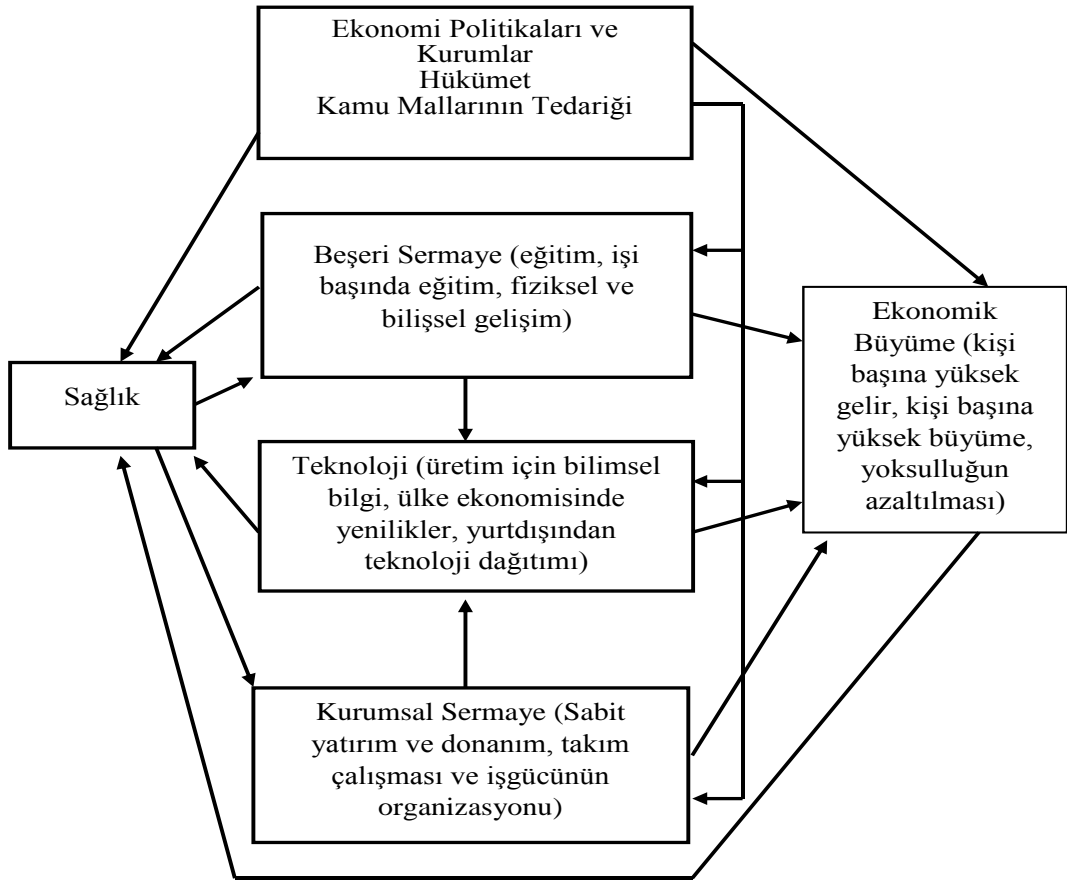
Ekonomi Politikaları ve Kurumlar
Hükümet
Kamu Mallarının Tedariği

Beşeri Sermaye (eğitim, işi başında eğitim, fiziksel ve bilişsel gelişim)

Ekonomik Büyüme (kişi başına yüksek gelir, kişi başına yüksek büyüme, yoksulluğun azaltılması)

Sağlık

Teknoloji (üretim için bilimsel bilgi, ülke ekonomisinde yenilikler, yurtdışından teknoloji dağıtımı)

Kurumsal Sermaye (Sabit yatırım ve donanım, takım çalışması ve işgücünün organizasyonu)